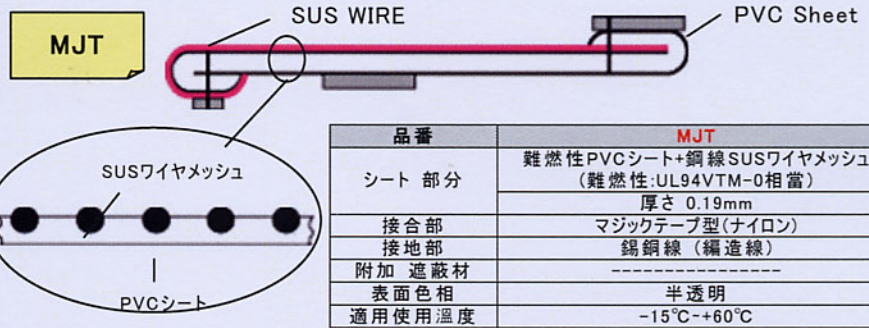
MJT

SUS WIRE

PVC Sheet

SUSワイヤメッシュ

PVCシート

| 品番 | MJT |
|---|---|
| シート 部分 | 難燃性PVCシート+銅線SUSワイヤメッシュ (難燃性:UL94VTM-0相當) |
| | 厚さ 0.19mm |
| 接合部 | マジックテープ型(ナイロン) |
| 接地部 | 錫銅線 (編造線) |
| 附加 遮蔽材 | ---------------- |
| 表面色相 | 半透明 |
| 適用使用溫度 | -15℃-+60℃ |